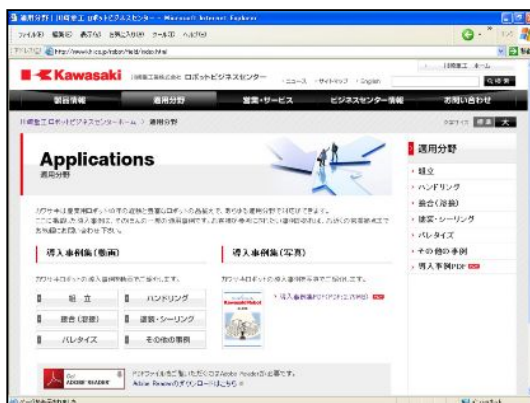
適用分野 | 川崎重工 ロボットビジネスセンター - Microsoft Internet Explorer

ファイル(F) 編集(E) 表示(V) お気に入り(A) ツール(T) ヘルプ(H)

アドレス(D) http://www.khi.co.jp/robot/field/index.html

Kawasaki 川崎重工業株式会社 ロボットビジネスセンター

・ニュース ・サイトマップ ・English

川崎重工 ホーム

検索

製品情報 適用分野 営業・サービス ビジネスセンター情報 お問い合わせ

川崎重工ロボットビジネスセンターホーム > 適用分野

文字サイズ 標準 大

Applications
適用分野

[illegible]

導入事例集(動画)

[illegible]

組立 ハンドリング

塗合(溶接) 塗装・シーリング

パレタイズ その他の事例

導入事例集(写真)

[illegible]

> 導入事例集PDF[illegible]

PDFファイルをご覧いただくにはAdobe Readerが必要です。
Adobe Readerのダウンロードはこちら

Get ADOBE READER

適用分野

> 組立
> ハンドリング
> 塗合(溶接)
> 塗装・シーリング
> パレタイズ
> その他の事例
> 導入事例PDF

ページが表示されました

インターネット